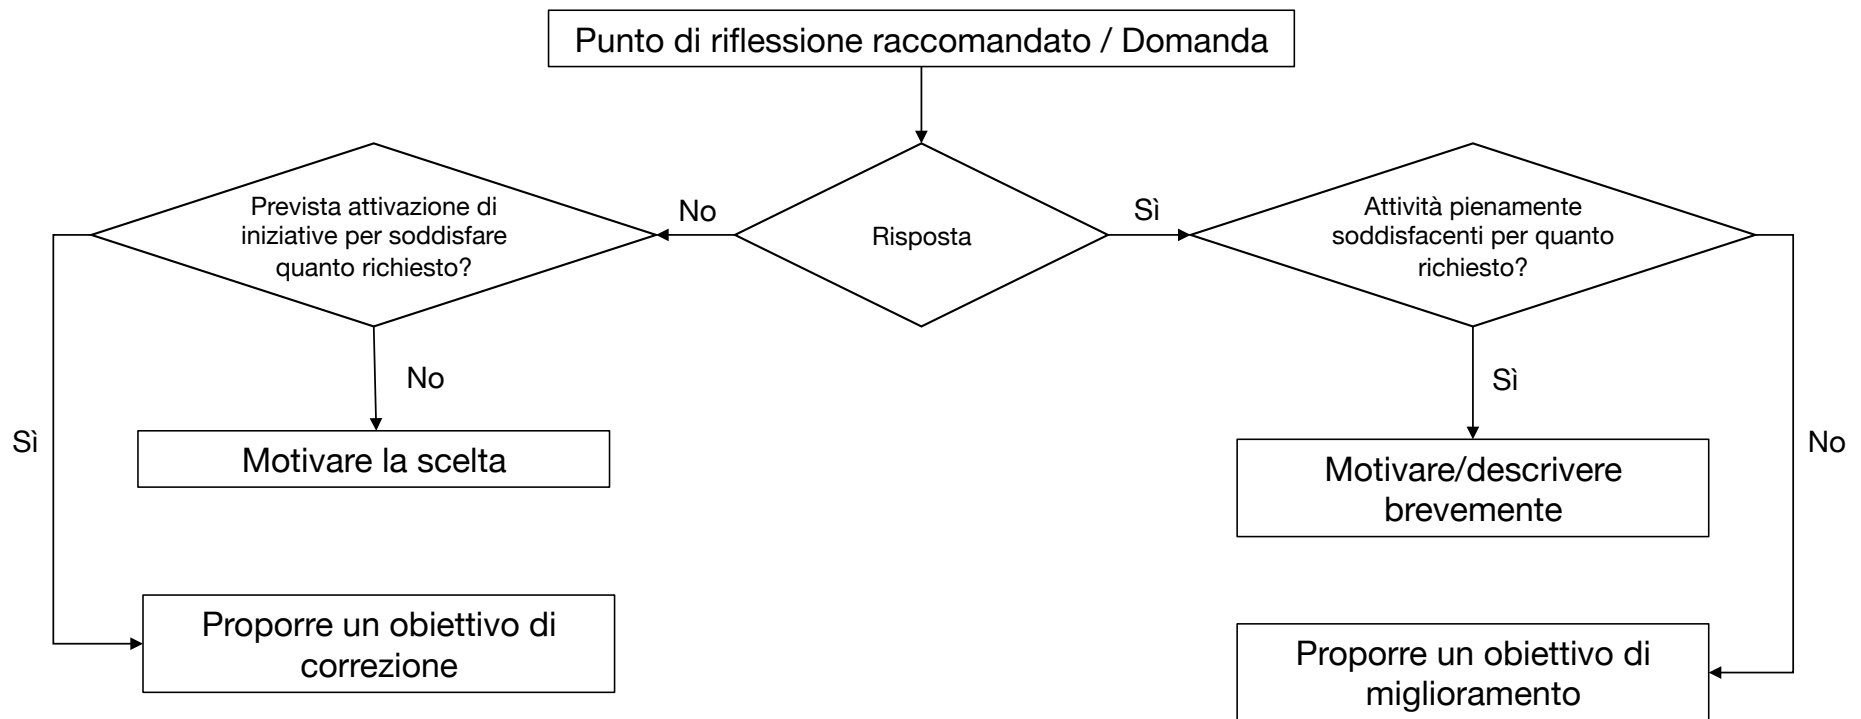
Punto di riflessione raccomandato / Domanda

Risposta

No

Sì

Prevista attivazione di iniziative per soddisfare quanto richiesto?

Attività pienamente soddisfacenti per quanto richiesto?

No

Sì

Sì

No

Motivare la scelta

Motivare/descrivere brevemente

Proporre un obiettivo di correzione

Proporre un obiettivo di miglioramento